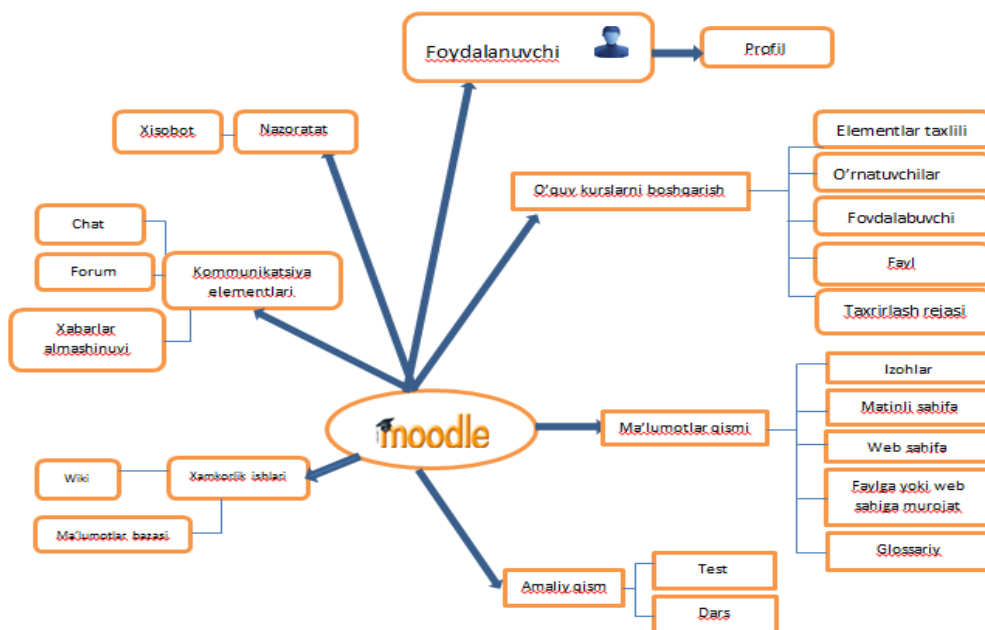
Foydalanuvchi

Profil

Xisobot

Nazoratat

O'quv kurslarni boshqarish

Elementlar taxlili

O'rnatuvchilar

Foydalabuvchi

Fayl

Taxrirlash rejasi

Chat

Forum

Kommunikatsiya elementlari

Xabarlar almashinuvi

moodle

Ma'lumotlar qismi

Izohlar

Matinli sahifa

Web sahifa

Faylga yoki web sahiga murojat

Glossariy

Wiki

Xamkorlik ishlari

Ma'lumotlar bazasi

Amaliy qism

Test

Dars